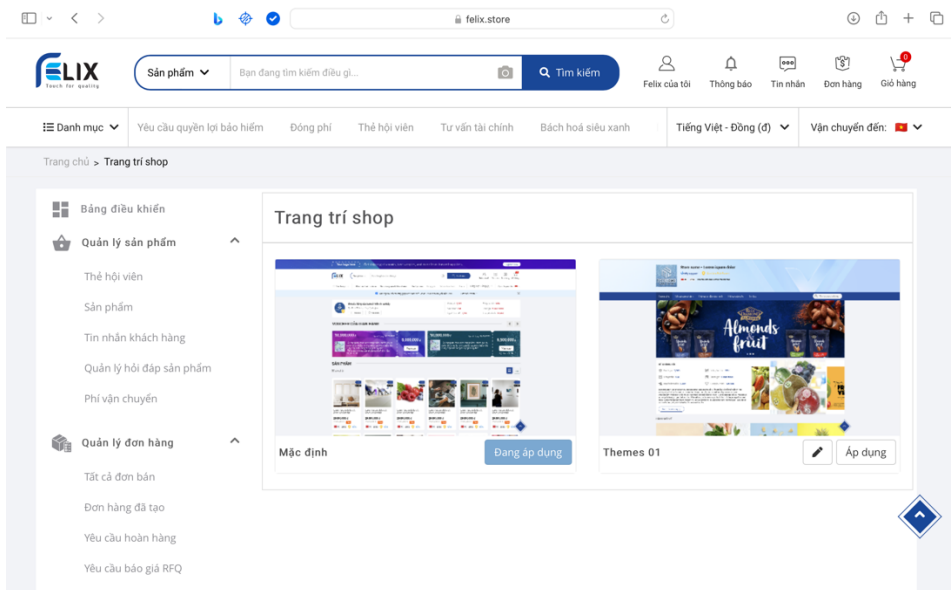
felix.store

FELIX
Touch for quality

Sản phẩm
Bạn đang tìm kiếm điều gì...
Tìm kiếm

Felix của tôi
Thông báo
Tin nhắn
Đơn hàng
0
Giỏ hàng

Danh mục
Yêu cầu quyền lợi bảo hiểm
Đóng phí
Thẻ hội viên
Tư vấn tài chính
Bách hoá siêu xanh
Tiếng Việt - Đồng (đ)
Vận chuyển đến:

Trang chủ > Trang trí shop

Bảng điều khiển
Quản lý sản phẩm
Thẻ hội viên
Sản phẩm
Tin nhắn khách hàng
Quản lý hỏi đáp sản phẩm
Phí vận chuyển
Quản lý đơn hàng
Tất cả đơn bán
Đơn hàng đã tạo
Yêu cầu hoàn hàng
Yêu cầu báo giá RFQ

Trang trí shop

Almonds fruit

Mặc định
Đang áp dụng

Themes 01
Áp dụng